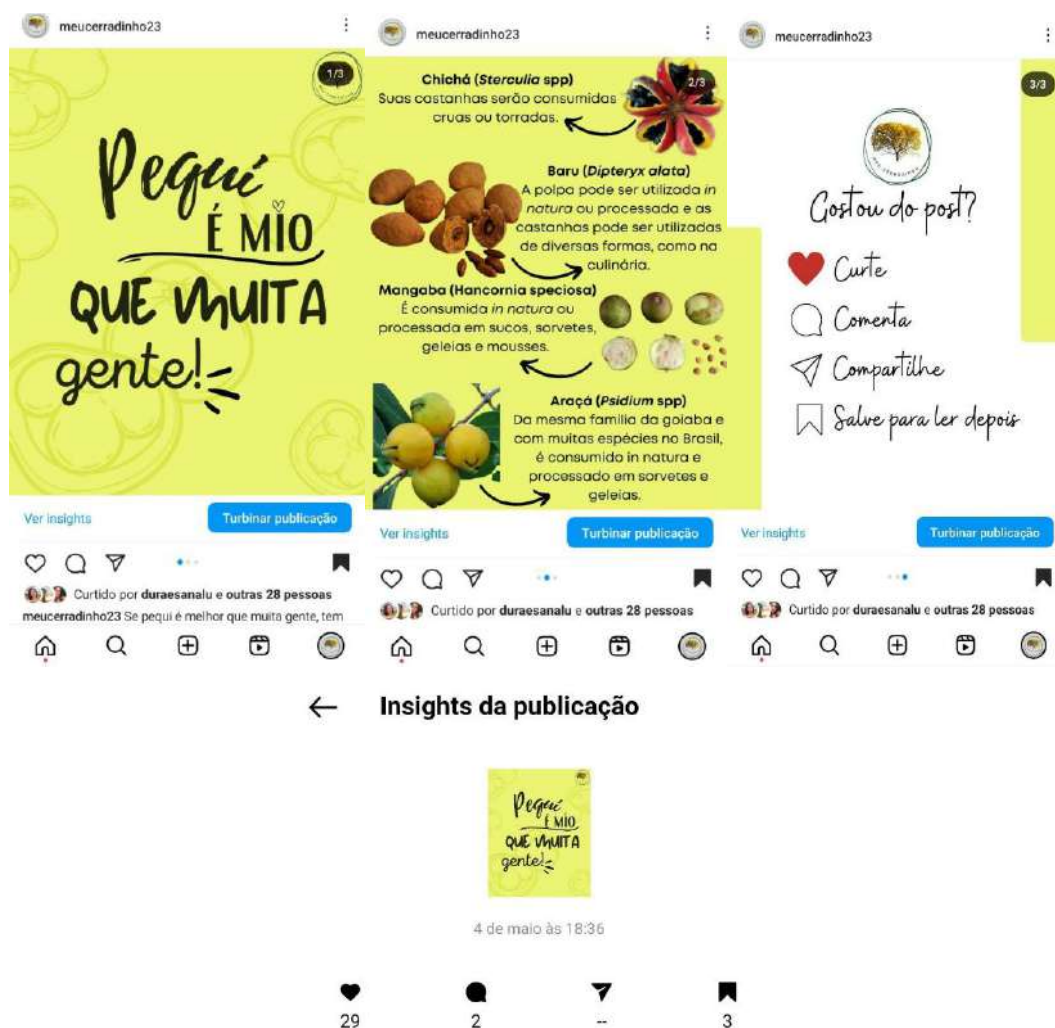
meucerradinho23

1/3

Pequí É MIO QUE MUITA gente!

Ver insights
Turbinar publicação

Curtido por duraesanalu e outras 28 pessoas
meucerradinho23 Se pequi é melhor que muita gente, tem

meucerradinho23

2/3

Chichá (*Sterculia spp*)
Suas castanhas serão consumidas cruas ou torradas.

Baru (*Dipteryx alata*)
A polpa pode ser utilizada *in natura* ou processada e as castanhas pode ser utilizadas de diversas formas, como na culinária.

Mangaba (*Hancornia speciosa*)
É consumida *in natura* ou processada em sucos, sorvetes, geleias e mousses.

Araçá (*Psidium spp*)
Da mesma família da goiaba e com muitas espécies no Brasil, é consumido in natura e processado em sorvetes e geleias.

Ver insights
Turbinar publicação

Curtido por duraesanalu e outras 28 pessoas

meucerradinho23

3/3

Gostou do post?
Curte
Comenta
Compartilhe
Salve para ler depois

Ver insights
Turbinar publicação

Curtido por duraesanalu e outras 28 pessoas

Insights da publicação

Pequí É MIO QUE MUITA gente!

4 de maio às 18:36

29
2
--
3